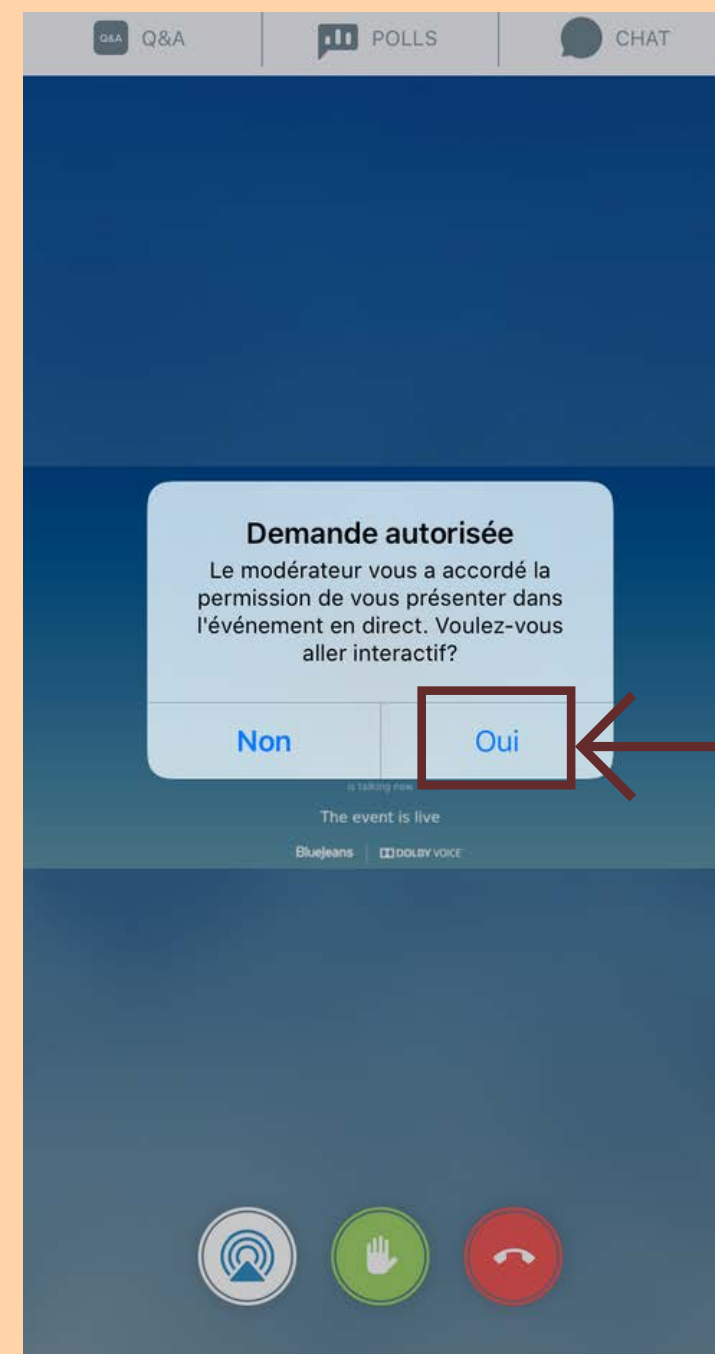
Q&A Q&A POLLS CHAT

Demande autorisée
Le modérateur vous a accordé la permission de vous présenter dans l'événement en direct. Voulez-vous aller interactif?

Non Oui

is talking now

The event is live

BlueJeans DOLBY VOICE